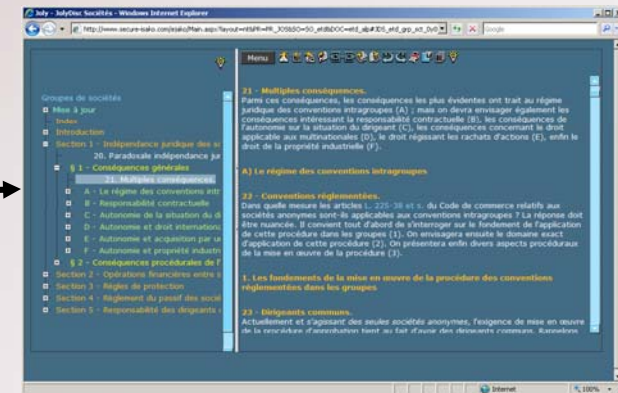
Joly - JolyDoc Sociétés - Windows Internet Explorer

http://www.secure-isako.com/isako/Main.aspx?layout=...

Google

Menu

Groupes de sociétés
Mise à jour
Index
Introduction
Section 1 - Indépendance juridique des so
20. Paradoxale indépendance jur
§ 1 - Conséquences générales
21. Multiples conséquences.
A - Le régime des conventions intr
B - Responsabilité contractuelle
C - Autonomie de la situation du di
D - Autonomie et droit internation
E - Autonomie et acquisition par u
F - Autonomie et propriété industri
§ 2 - Conséquences procédurales de l'
Section 2 - Opérations financières entre s
Section 3 - Règles de protection
Section 4 - Règlement du passif des socié
Section 5 - Responsabilité des dirigeants

21 - Multiples conséquences.
Parmi ces conséquences, les conséquences les plus évidentes ont trait au régime juridique des conventions intragroupes (A) ; mais on devra envisager également les conséquences intéressant la responsabilité contractuelle (B), les conséquences de l'autonomie sur la situation du dirigeant (C), les conséquences concernant le droit applicable aux multinationales (D), le droit régissant les rachats d'actions (E), enfin le droit de la propriété industrielle (F).

A) Le régime des conventions intragroupes

22 - Conventions réglementées.
Dans quelle mesure les articles L. 225-38 et s. du Code de commerce relatifs aux sociétés anonymes sont-ils applicables aux conventions intragroupes ? La réponse doit être nuancée. Il convient tout d'abord de s'interroger sur le fondement de l'application de cette procédure dans les groupes (1). On envisagera ensuite le domaine exact d'application de cette procédure (2). On présentera enfin divers aspects procéduraux de la mise en œuvre de la procédure (3).

1. Les fondements de la mise en œuvre de la procédure des conventions réglementées dans les groupes

23 - Dirigeants communs.
Actuellement et s'agissant des seules sociétés anonymes, l'exigence de mise en œuvre de la procédure d'approbation tient au fait d'avoir des dirigeants communs. Rappelons

Internet
100%